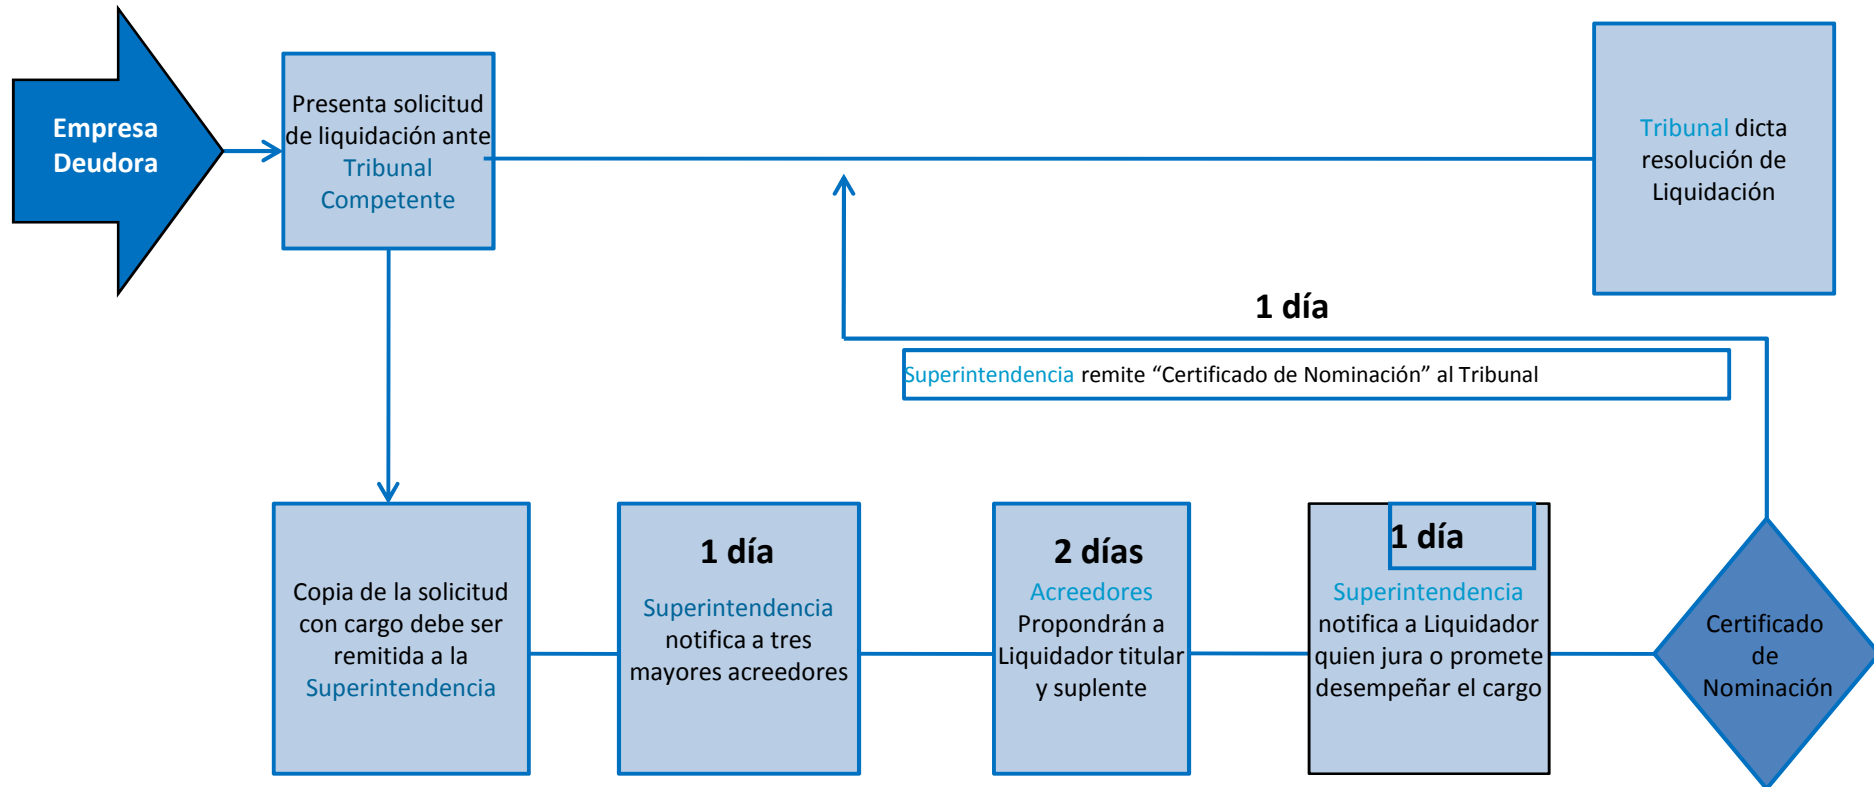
Empresa Deudora

Presenta solicitud de liquidación ante Tribunal Competente

Tribunal dicta resolución de Liquidación

1 día

Superintendencia remite “Certificado de Nominación” al Tribunal

Copia de la solicitud con cargo debe ser remitida a la Superintendencia

1 día

Superintendencia notifica a tres mayores acreedores

2 días

Acreedores Propondrán a Liquidador titular y suplente

1 día

Superintendencia notifica a Liquidador quien jura o promete desempeñar el cargo

Certificado de Nominación